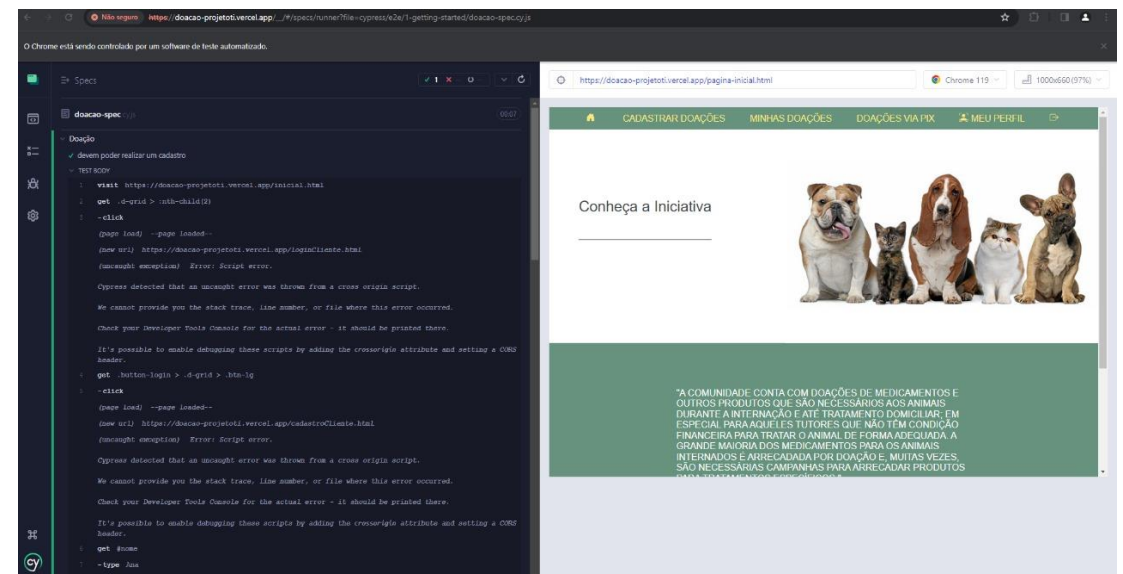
Não seguro https://doacao-projetoti.vercel.app/__/#/specs/runner?file=cypress/e2e/1-getting-started/doacao-spec.cy.js

O Chrome está sendo controlado por um software de teste automatizado.

Specs

✓ 1 ✕ 0

doacao-spec.cy.js 00:07

Doação

✓ devem poder realizar um cadastro

TEST BODY

1 visit https://doacao-projetoti.vercel.app/inicial.html

2 get .d-grid > :nth-child(2)

3 -click

(page load) --page loaded--

(new url) https://doacao-projetoti.vercel.app/loginCliente.html

(uncaught exception) Error: Script error.

Cypress detected that an uncaught error was thrown from a cross origin script.

We cannot provide you the stack trace, line number, or file where this error occurred.

Check your Developer Tools Console for the actual error - it should be printed there.

It's possible to enable debugging these scripts by adding the crossorigin attribute and setting a CORS header.

4 get .button-login > .d-grid > .btn-lg

5 -click

(page load) --page loaded--

(new url) https://doacao-projetoti.vercel.app/cadastroCliente.html

(uncaught exception) Error: Script error.

Cypress detected that an uncaught error was thrown from a cross origin script.

We cannot provide you the stack trace, line number, or file where this error occurred.

Check your Developer Tools Console for the actual error - it should be printed there.

It's possible to enable debugging these scripts by adding the crossorigin attribute and setting a CORS header.

6 get #nome

7 -type Ana

https://doacao-projetoti.vercel.app/pagina-inicial.html

Chrome 119

1000x660 (97%)

CADASTRAR DOAÇÕES MINHAS DOAÇÕES DOAÇÕES VIA PIX MEU PERFIL

Conheça a Iniciativa

"A COMUNIDADE CONTA COM DOAÇÕES DE MEDICAMENTOS E OUTROS PRODUTOS QUE SÃO NECESSÁRIOS AOS ANIMAIS DURANTE A INTERNAÇÃO E ATÉ TRATAMENTO DOMICILIAR; EM ESPECIAL PARA AQUELES TUTORES QUE NÃO TÊM CONDIÇÃO FINANCEIRA PARA TRATAR O ANIMAL DE FORMA ADEQUADA. A GRANDE MAIORIA DOS MEDICAMENTOS PARA OS ANIMAIS INTERNADOS É ARRECADADA POR DOAÇÃO E, MUITAS VEZES, SÃO NECESSÁRIAS CAMPANHAS PARA ARRECADAR PRODUTOS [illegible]